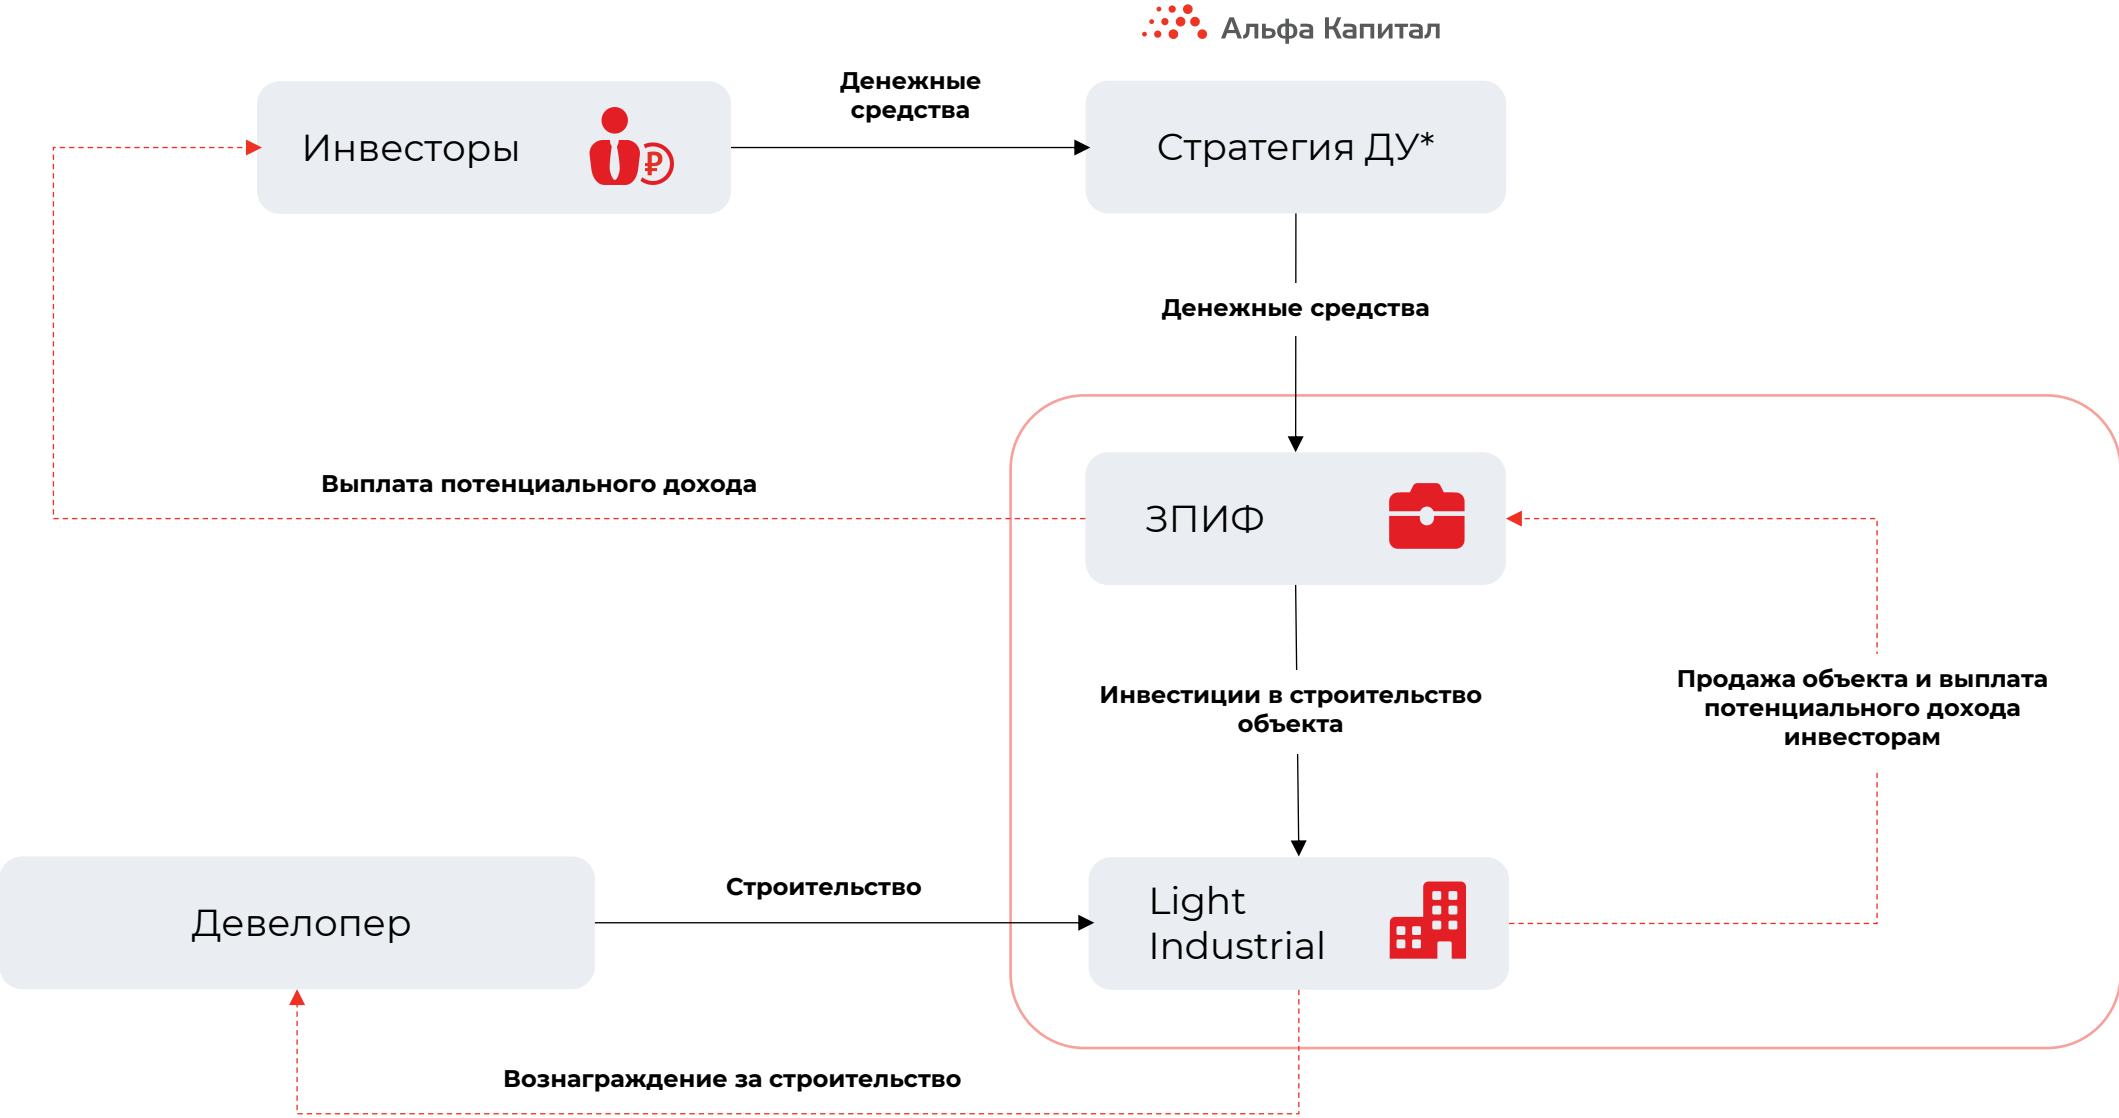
Альфа Капитал

Инвесторы

Денежные средства

Стратегия ДУ*

Денежные средства

Выплата потенциального дохода

ЗПИФ

Инвестиции в строительство объекта

Продажа объекта и выплата потенциального дохода инвесторам

Девелопер

Строительство

Light Industrial

Вознаграждение за строительство